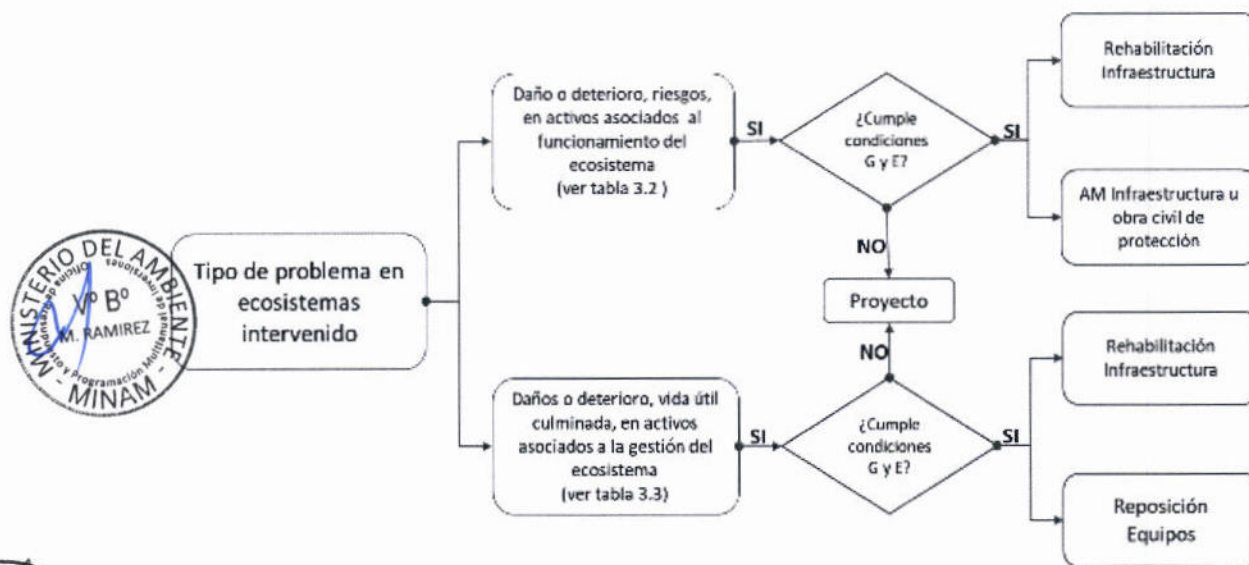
MINISTERIO DEL AMBIENTE
Oficina General de Planeamiento y Programación Multianual de Inversiones
Vº Bº
M. RAMIREZ
MINAM

Tipo de problema en ecosistemas intervenido

Daño o deterioro, riesgos, en activos asociados al funcionamiento del ecosistema (ver tabla 3.2 )

SI

¿Cumple condiciones G y E?

SI

Rehabilitación Infraestructura

AM Infraestructura u obra civil de protección

NO

Proyecto

NO

Daños o deterioro, vida útil culminada, en activos asociados a la gestión del ecosistema (ver tabla 3.3)

SI

¿Cumple condiciones G y E?

SI

Rehabilitación Infraestructura

Reposición Equipos